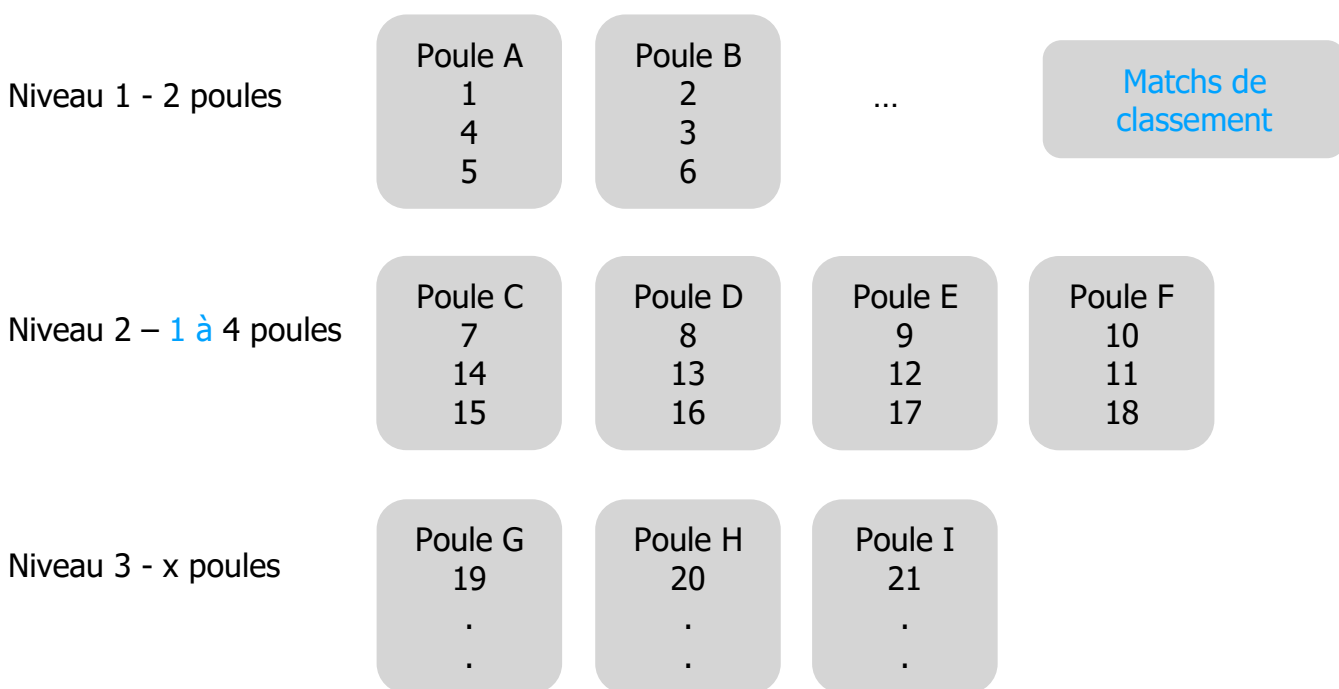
Niveau 1 - 2 poules

Poule A
1
4
5

Poule B
2
3
6

…

Matchs de classement

Niveau 2 – 1 à 4 poules

Poule C
7
14
15

Poule D
8
13
16

Poule E
9
12
17

Poule F
10
11
18

Niveau 3 - x poules

Poule G
19
.
.

Poule H
20
.
.

Poule I
21
.
.